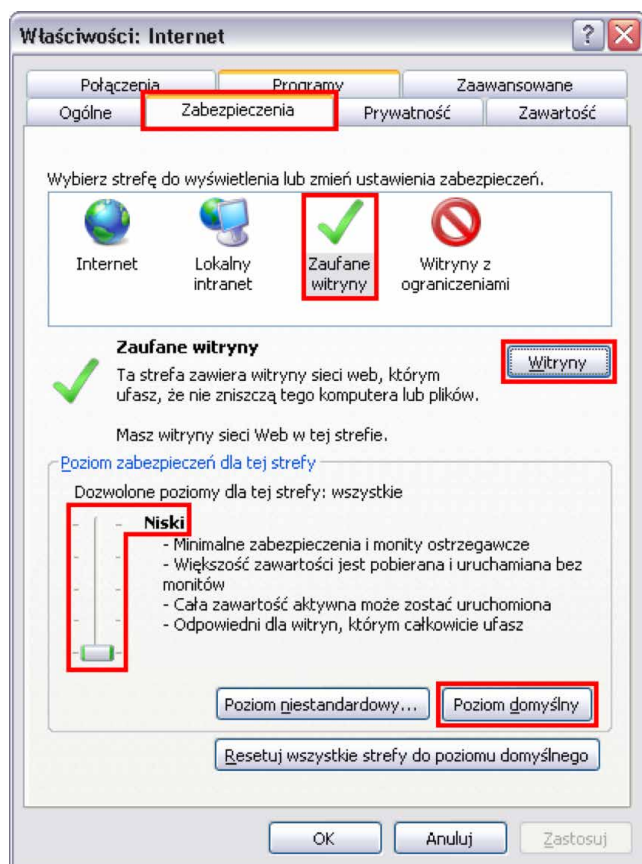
Właściwości: Internet

?

Połączenia
Programy
Zaawansowane
Ogólne
Zabezpieczenia
Prywatność
Zawartość

Wybierz strefę do wyświetlenia lub zmień ustawienia zabezpieczeń.

Internet
Lokalny intranet
Zaufane witryny
Witryny z ograniczeniami

Zaufane witryny
Ta strefa zawiera witryny sieci web, którym ufasz, że nie zniszczą tego komputera lub plików.

Witryny

Masz witryny sieci Web w tej strefie.

Poziom zabezpieczeń dla tej strefy

Dozwolone poziomy dla tej strefy: wszystkie

Niski
- Minimalne zabezpieczenia i monity ostrzegawcze
- Większość zawartości jest pobierana i uruchamiana bez monitów
- Cała zawartość aktywna może zostać uruchomiona
- Odpowiedni dla witryn, którym całkowicie ufasz

Poziom niestandardowy...
Poziom domyślny

Resetuj wszystkie strefy do poziomu domyślnego

OK
Anuluj
Zastosuj